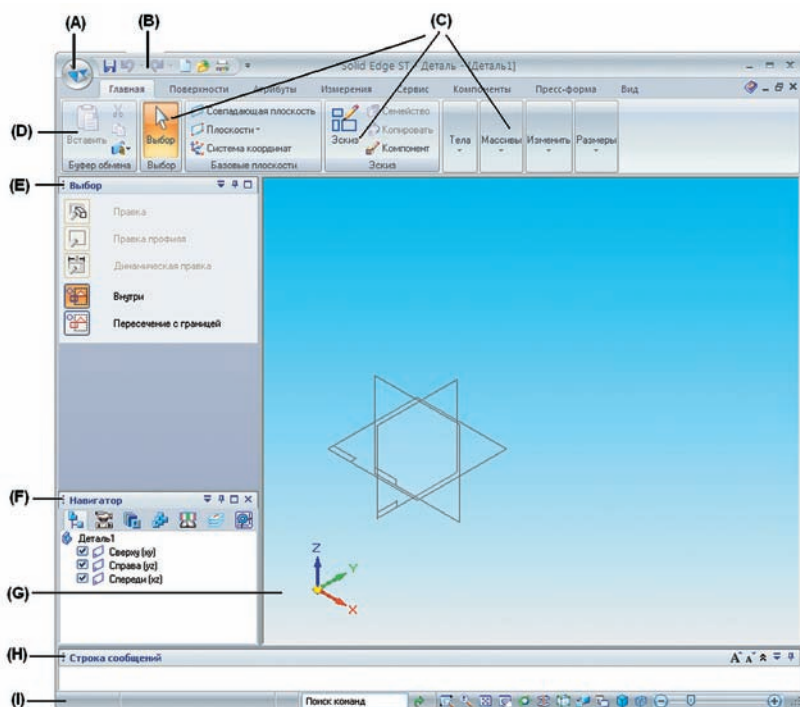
(A)

(B)

(C)

Solid Edge ST - Деталь - [Деталь1]

Главная

Поверхности

Атрибуты

Измерения

Сервис

Компоненты

Пресс-форма

Вид

(D)

Вставить

Буфер обмена

Выбор

Выбор

Совпадающая плоскость

Плоскости

Система координат

Базовые плоскости

Эскиз

Семейство

Копировать

Компонент

Эскиз

Тела

Массивы

Изменить

Размеры

(E)

Выбор

Правка

Правка профиля

Динамическая правка

Внутри

Пересечение с границей

(F)

Навигатор

Деталь1

Сверху (xy)

Справа (yz)

Спереди (xz)

(G)

Z

Y

X

(H)

Строка сообщений

(I)

Поиск команд